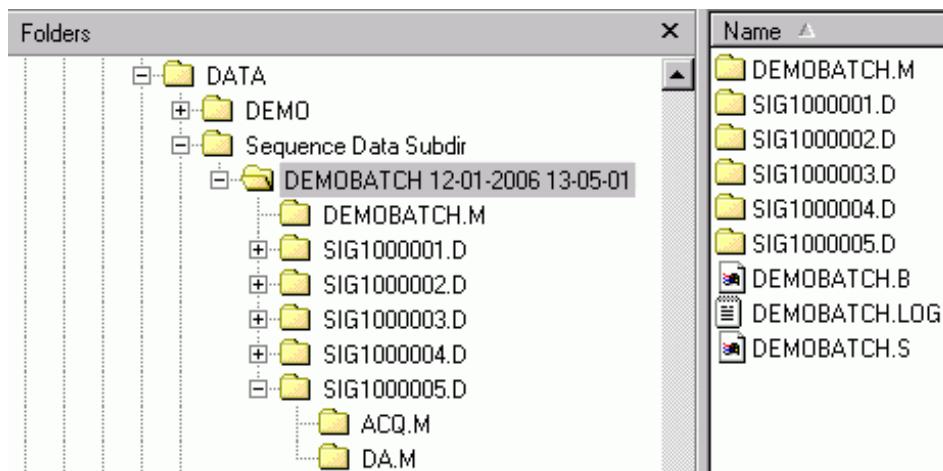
Folders ×

DATA
DEMO
Sequence Data Subdir
DEMOBATCH 12-01-2006 13-05-01
DEMOBATCH.M
SIG1000001.D
SIG1000002.D
SIG1000003.D
SIG1000004.D
SIG1000005.D
ACQ.M
DA.M

Name

DEMOBATCH.M
SIG1000001.D
SIG1000002.D
SIG1000003.D
SIG1000004.D
SIG1000005.D
DEMOBATCH.B
DEMOBATCH.LOG
DEMOBATCH.S